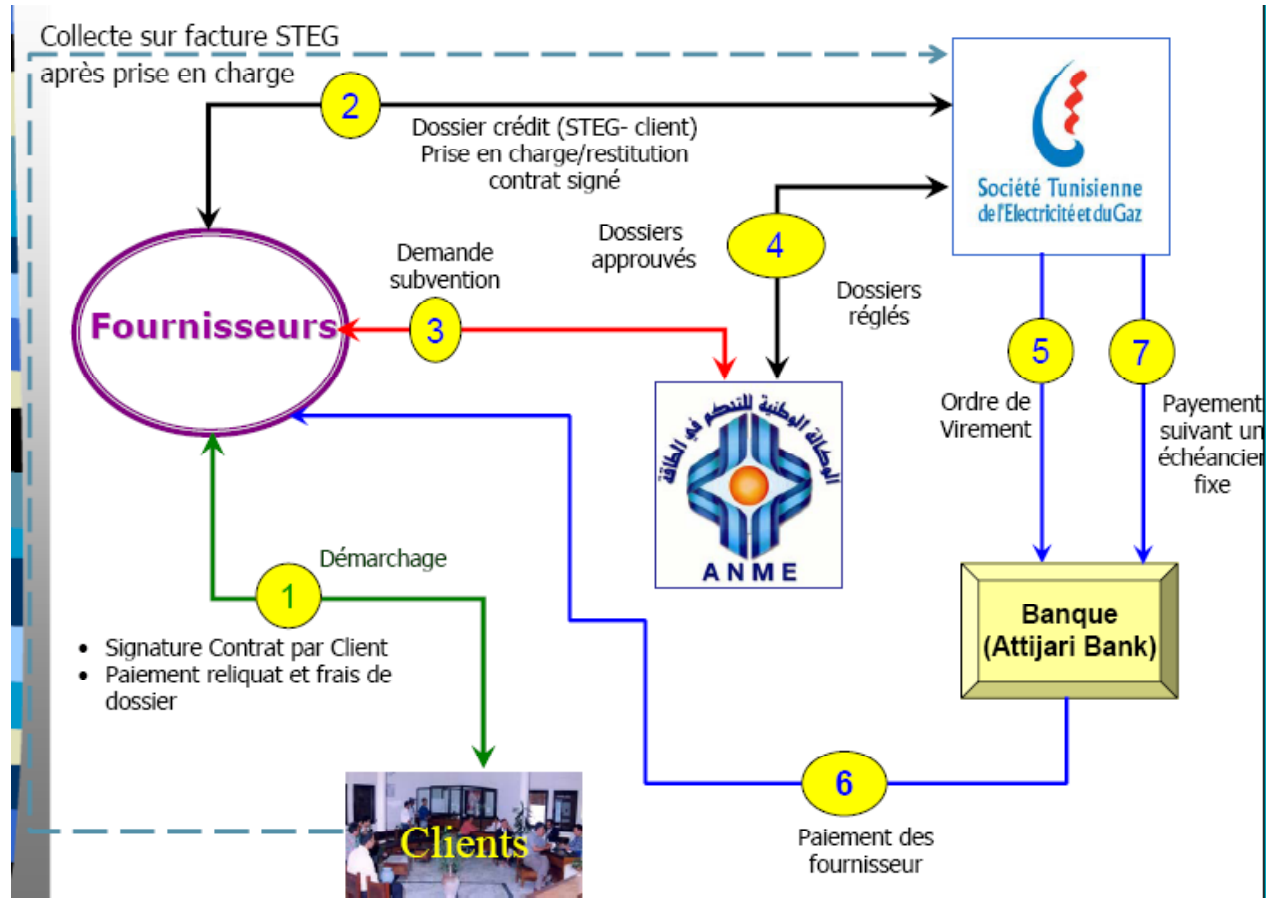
Collecte sur facture STEG après prise en charge

2

Dossier crédit (STEG- client) Prise en charge/restitution contrat signé

Société Tunisienne de l'Electricité et du Gaz

Dossiers approuvés

4

Demande subvention

Fournisseurs

3

Dossiers réglés

5

7

الوكالة الوطنية للتحكم في الطاقة

ANME

Ordre de Virement

Payement suivant un échéancier fixe

Démarchage

1

• Signature Contrat par Client
• Paiement reliquat et frais de dossier

Banque (Attijari Bank)

6

Clients

Paiement des fournisseur